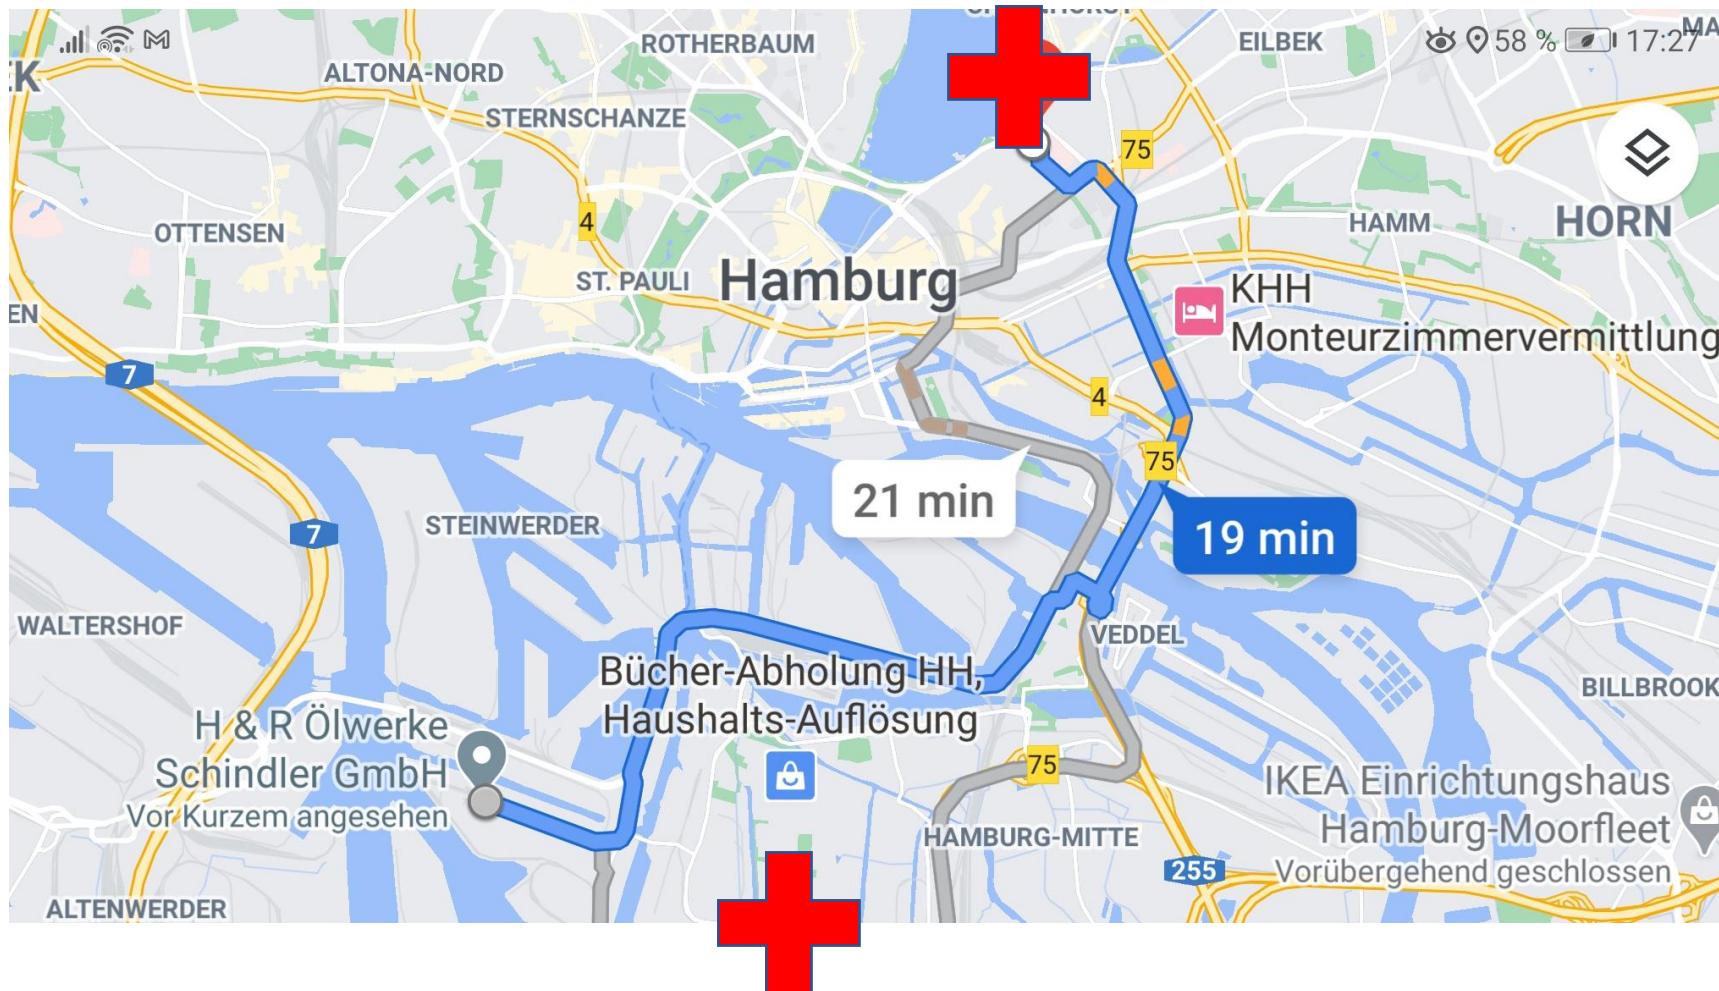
58 % 17:27

EK

ALTONA-NORD

ROTHERBAUM

EILBEK

MA

STERNSCHANZE

75

OTTENSEN

4

HAMM

HORN

ST. PAULI

Hamburg

KHH Monteurzimmervermittlung

EN

7

4

75

21 min

19 min

7

STEINWERDER

WALTERSHOF

VEDDEL

BILLBROOK

Bücher-Abholung HH, Haushalts-Auflösung

H & R Ölwerke Schindler GmbH
Vor Kurzem angesehen

75

IKEA Einrichtungshaus Hamburg-Moorfleet
Vorübergehend geschlossen

HAMBURG-MITTE

255

ALTENWERDER